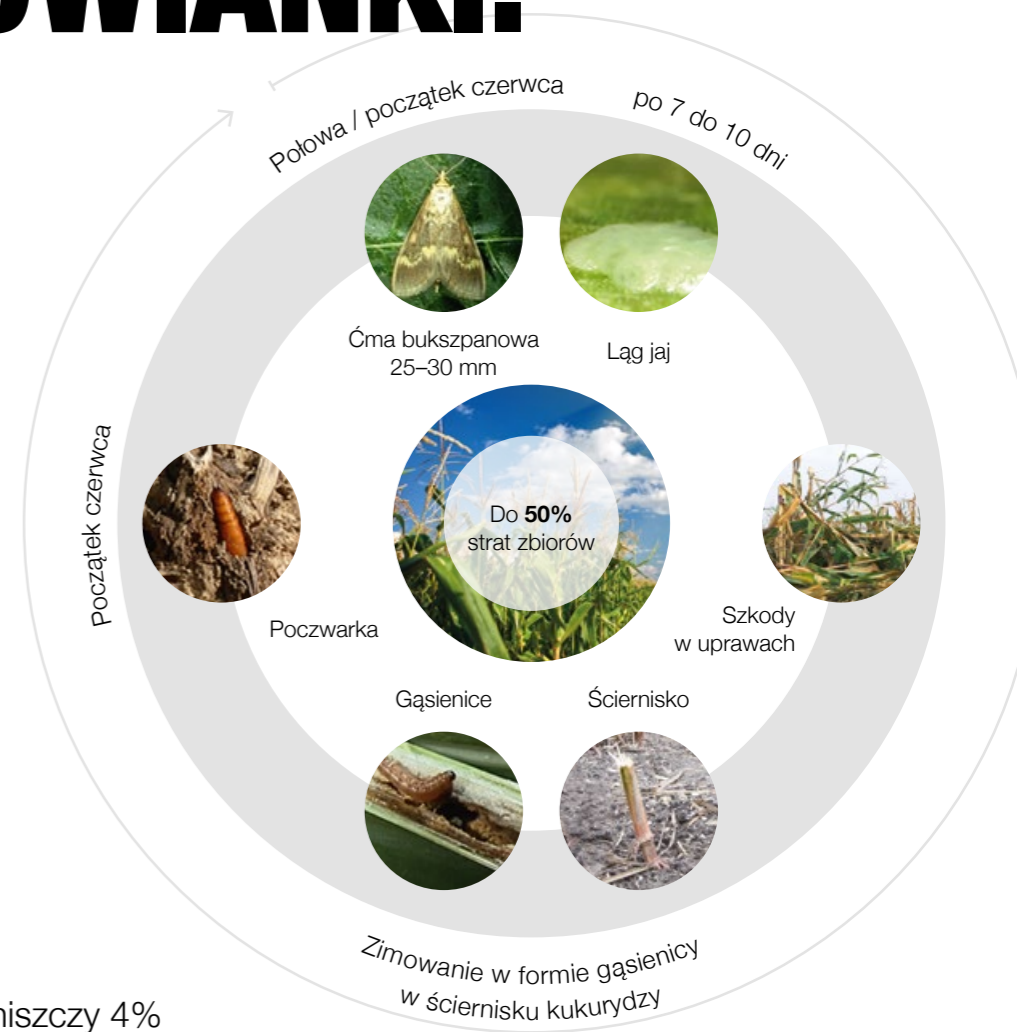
OWANKI.

Połowa / początek czerwca

po 7 do 10 dni

Ćma bukszpanowa 25–30 mm

Ląg jaj

Początek czerwca

Do **50%** strat zbiorów

Poczwarka

Szkody w uprawach

Gąsienice

Ściernisko

Zimowanie w formie gąsienicy w ściernisku kukurydzy

niszczy 4%